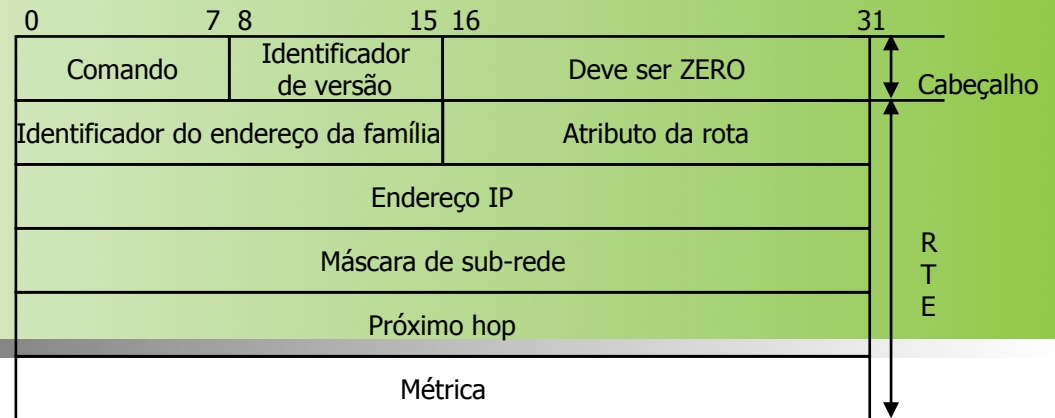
0 7 8 15 16 31

| Comando | Identificador de versão | Deve ser ZERO |
|---|---|---|
| Identificador do endereço da família | | Atributo da rota |
| Endereço IP | | |
| Máscara de sub-rede | | |
| Próximo hop | | |
| Métrica | | |

Cabeçalho

R
T
E